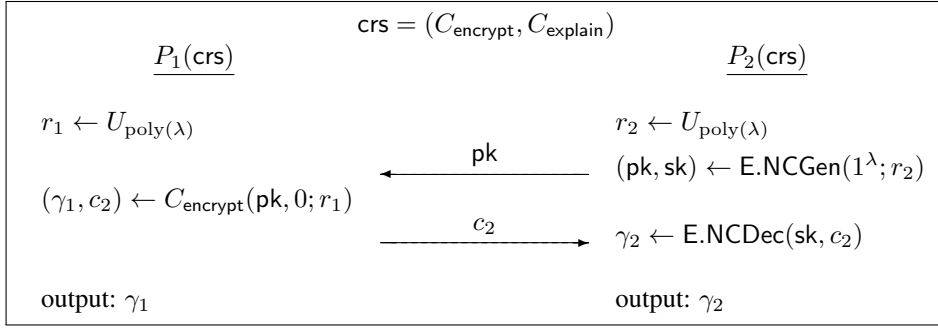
$\mathsf{crs} = (C_{\mathsf{encrypt}}, C_{\mathsf{explain}})$

$\underline{P_1(\mathsf{crs})}$

$\underline{P_2(\mathsf{crs})}$

$r_1 \leftarrow U_{\mathrm{poly}(\lambda)}$

$r_2 \leftarrow U_{\mathrm{poly}(\lambda)}$

$\mathsf{pk}$

$(\mathsf{pk}, \mathsf{sk}) \leftarrow \mathsf{E.NCGen}(1^{\lambda}; r_2)$

$(\gamma_1, c_2) \leftarrow C_{\mathsf{encrypt}}(\mathsf{pk}, 0; r_1)$

$c_2$

$\gamma_2 \leftarrow \mathsf{E.NCDec}(\mathsf{sk}, c_2)$

output: $\gamma_1$

output: $\gamma_2$